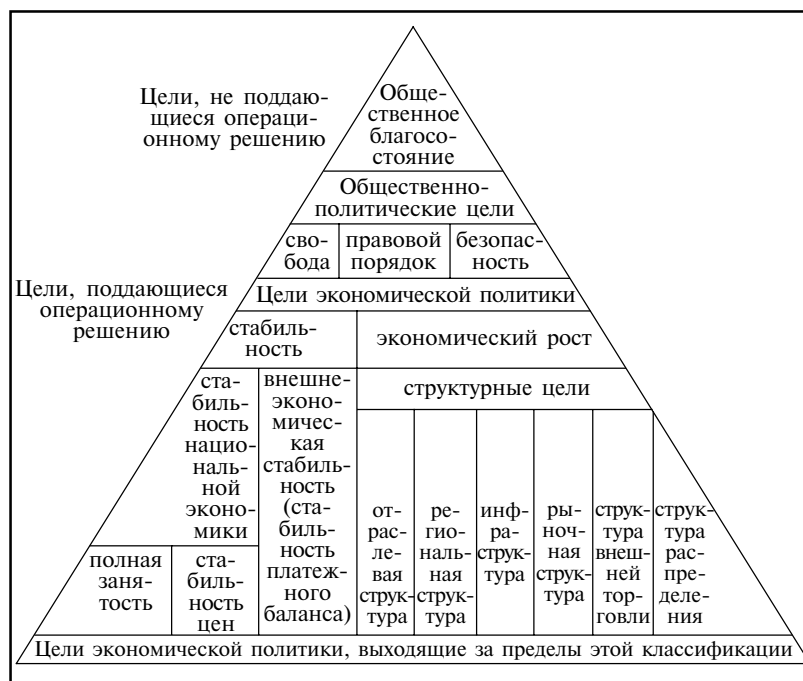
Цели, не поддающиеся операционному решению

Общественное благосостояние

Общественно-политические цели

свобода | правовой порядок | безопасность

Цели, поддающиеся операционному решению

Цели экономической политики

стабильность

экономический рост

стабильность национальной экономики

внешнеэкономическая стабильность (стабильность платежного баланса)

структурные цели

полная занятость

стабильность цен

отраслевая структура

региональная структура

инфраструктура

рыночная структура

структура внешней торговли

структура распределения

Цели экономической политики, выходящие за пределы этой классификации